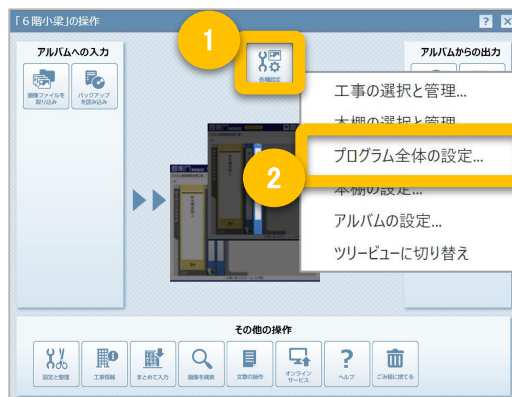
「６階小梁」の操作

?

アルバムへの入力

画像ファイルを取り込み

バックアップを読み込み

1

各種設定

アルバムからの出力

工事の選択と管理...

本棚の選択と管理...

2

プログラム全体の設定...

本棚の設定...

アルバムの設定...

ツリービューに切り替え

その他の操作

設定と管理

工事情報

まとめて入力

画像を検索

文書の操作

オンラインサービス

ヘルプ

ごみ箱に捨てる